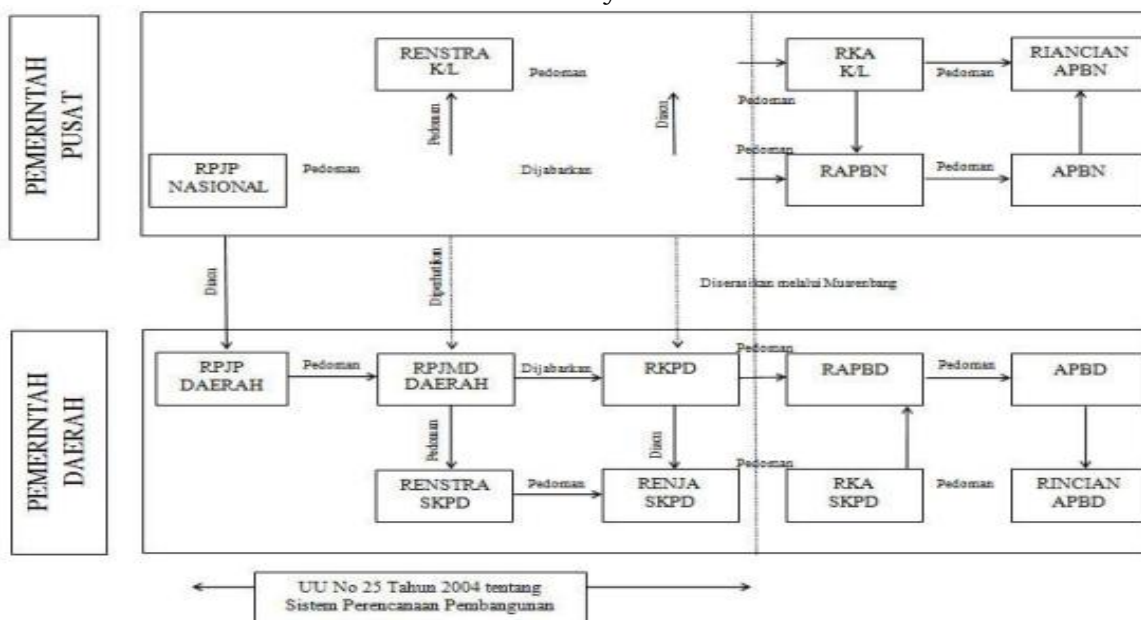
PEMERINTAH PUSAT

RENSTRA K/L

Pedoman

RKA K/L

Pedoman

RIANCIAN APBN

Pedoman

Pedoman

Diacu

Pedoman

RPJP NASIONAL

Pedoman

Dijabarkan

RAPBN

Pedoman

APBN

Diacu

Diperhatikan

Diserasikan melalui Musrenbang

PEMERINTAH DAERAH

RPJP DAERAH

Pedoman

RPJMD DAERAH

Dijabarkan

RKPD

Pedoman

RAPBD

Pedoman

APBD

Pedoman

Diacu

Pedoman

RENSTRA SKPD

Pedoman

RENJA SKPD

RKA SKPD

Pedoman

RINCIAN APBD

UU No 25 Tahun 2004 tentang Sistem Perencanaan Pembangunan